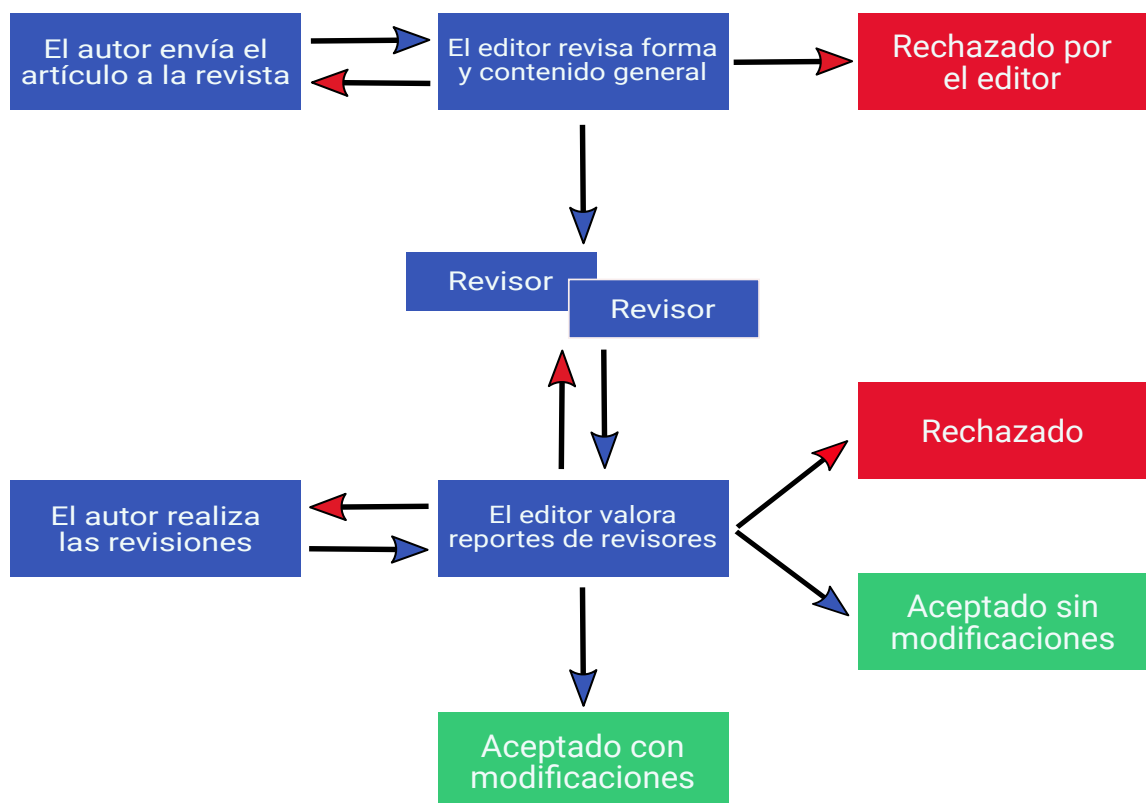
El autor envía el artículo a la revista

El editor revisa forma y contenido general

Rechazado por el editor

Revisor

Revisor

Rechazado

El autor realiza las revisiones

El editor valora reportes de revisores

Aceptado sin modificaciones

Aceptado con modificaciones